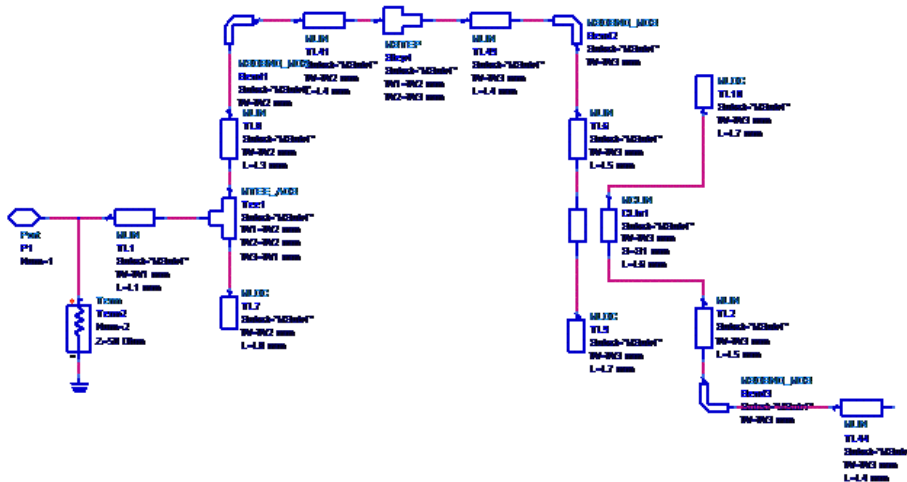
Port
P1
Num=1

MLIN
TL1
Subst="MSub1"
W=W1 mm
L=L1 mm

Term
Term2
Num=2
Z=50 Ohm

MTEE_ADS
Tee1
Subst="MSub1"
W1=W2 mm
W2=W2 mm
W3=W1 mm

MLOC
TL7
Subst="MSub1"
W=W2 mm
L=L8 mm

MLIN
TL8
Subst="MSub1"
W=W2 mm
L=L3 mm

MSOBND_MDS
Bend1
Subst="MSub1"
W=W2 mm

MLIN
TL41
Subst="MSub1"
W=W2 mm
L=L4 mm

MSTEP
Step1
Subst="MSub1"
W1=W2 mm
W2=W3 mm

MLIN
TL43
Subst="MSub1"
W=W3 mm
L=L4 mm

MSOBND_MDS
Bend2
Subst="MSub1"
W=W3 mm

MLIN
TL9
Subst="MSub1"
W=W3 mm
L=L5 mm

MLOC
TL5
Subst="MSub1"
W=W3 mm
L=L7 mm

MLOC
TL10
Subst="MSub1"
W=W3 mm
L=L7 mm

MCLIN
CLin1
Subst="MSub1"
W=W3 mm
S=S1 mm
L=L6 mm

MLIN
TL2
Subst="MSub1"
W=W3 mm
L=L5 mm

MSOBND_MDS
Bend3
Subst="MSub1"
W=W3 mm

MLIN
TL44
Subst="MSub1"
W=W3 mm
L=L4 mm